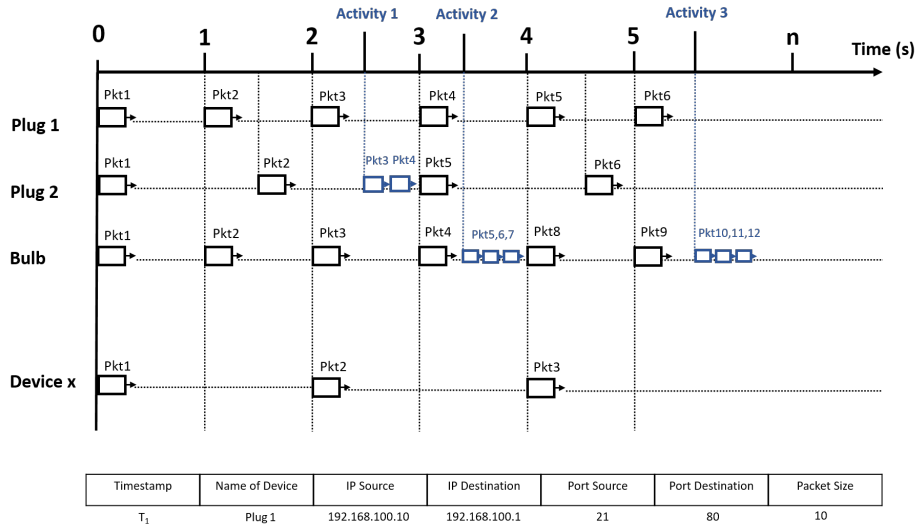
Activity 1 Activity 2 Activity 3

0 1 2 3 4 5 n Time (s)

Plug 1
Pkt1 Pkt2 Pkt3 Pkt4 Pkt5 Pkt6

Plug 2
Pkt1 Pkt2 Pkt3 Pkt4 Pkt5 Pkt6

Bulb
Pkt1 Pkt2 Pkt3 Pkt4 Pkt5,6,7 Pkt8 Pkt9 Pkt10,11,12

Device x
Pkt1 Pkt2 Pkt3

| Timestamp | Name of Device | IP Source | IP Destination | Port Source | Port Destination | Packet Size |
|---|---|---|---|---|---|---|
| $T_1$ | Plug 1 | 192.168.100.10 | 192.168.100.1 | 21 | 80 | 10 |